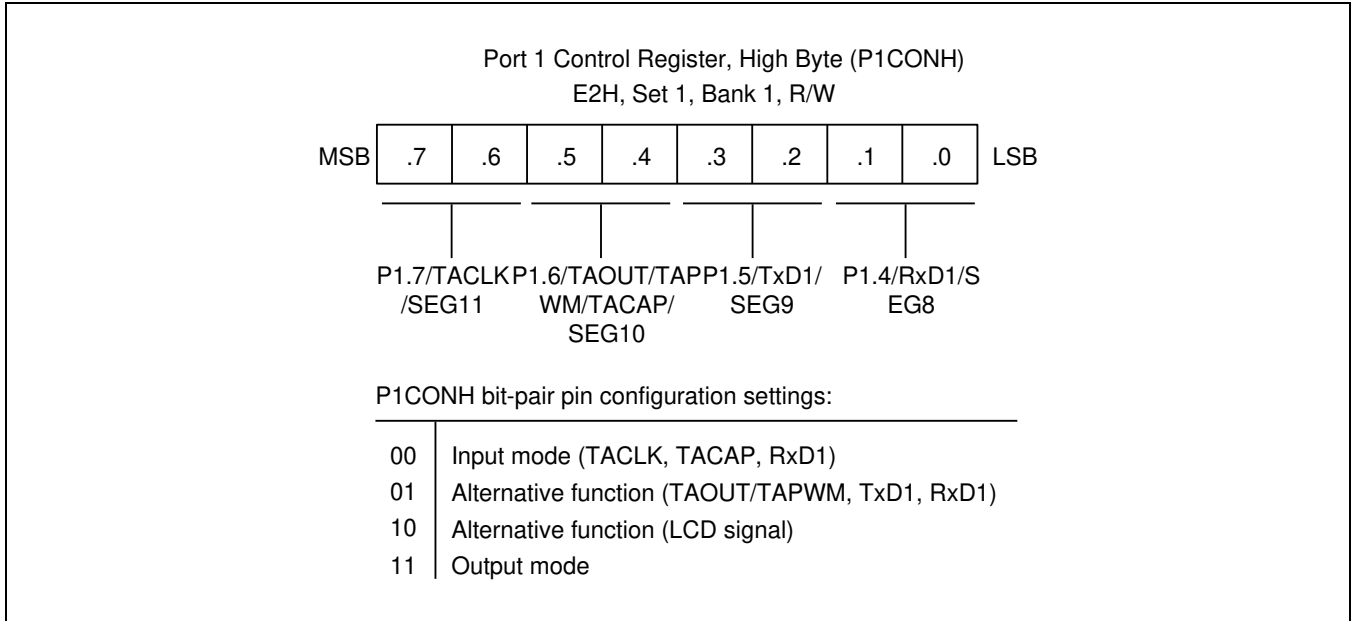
Port 1 Control Register, High Byte (P1CONH)
E2H, Set 1, Bank 1, R/W

MSB .7 .6 .5 .4 .3 .2 .1 .0 LSB

P1.7/TACLK/SEG11

P1.6/TAOUT/TAPWM/TACAP/SEG10

P1.5/TxD1/SEG9

P1.4/RxD1/SEG8

P1CONH bit-pair pin configuration settings:

| | |
|---|---|
| 00 | Input mode (TACLK, TACAP, RxD1) |
| 01 | Alternative function (TAOUT/TAPWM, TxD1, RxD1) |
| 10 | Alternative function (LCD signal) |
| 11 | Output mode |